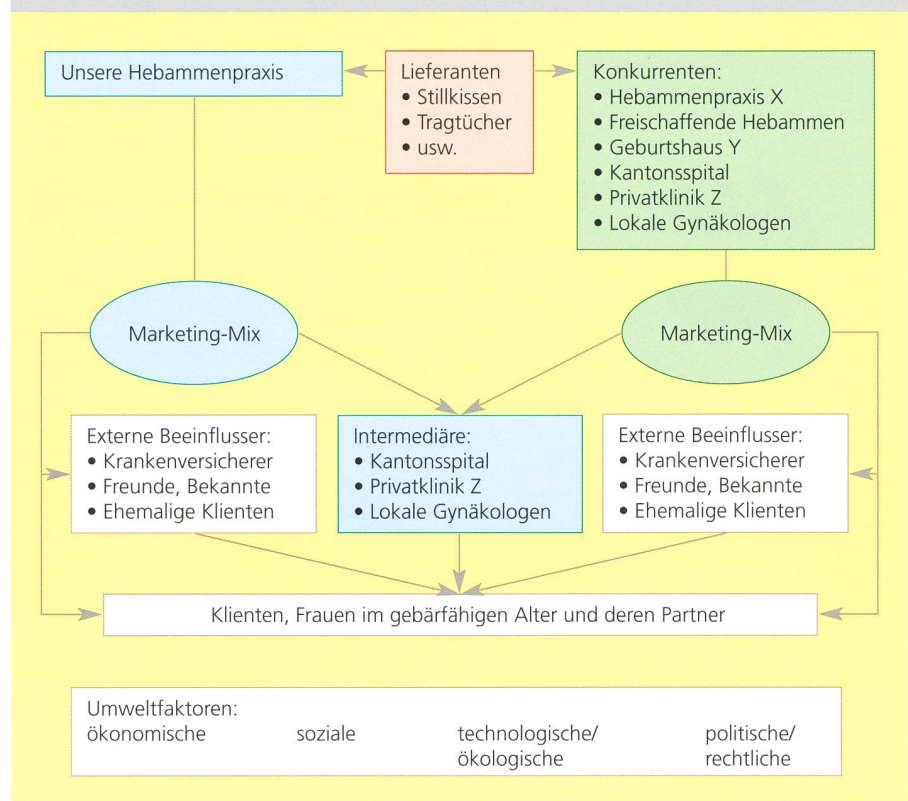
Unsere Hebammenpraxis

Lieferanten
• Stillkissen
• Tragtücher
• usw.

Konkurrenten:
• Hebammenpraxis X
• Freischaffende Hebammen
• Geburtshaus Y
• Kantonsspital
• Privatklinik Z
• Lokale Gynäkologen

Marketing-Mix

Marketing-Mix

Externe Beeinflusser:
• Krankenversicherer
• Freunde, Bekannte
• Ehemalige Klienten

Intermediäre:
• Kantonsspital
• Privatklinik Z
• Lokale Gynäkologen

Externe Beeinflusser:
• Krankenversicherer
• Freunde, Bekannte
• Ehemalige Klienten

Klienten, Frauen im gebärfähigen Alter und deren Partner

Umweltfaktoren:
ökonomische soziale technologische/ökologische politische/rechtliche